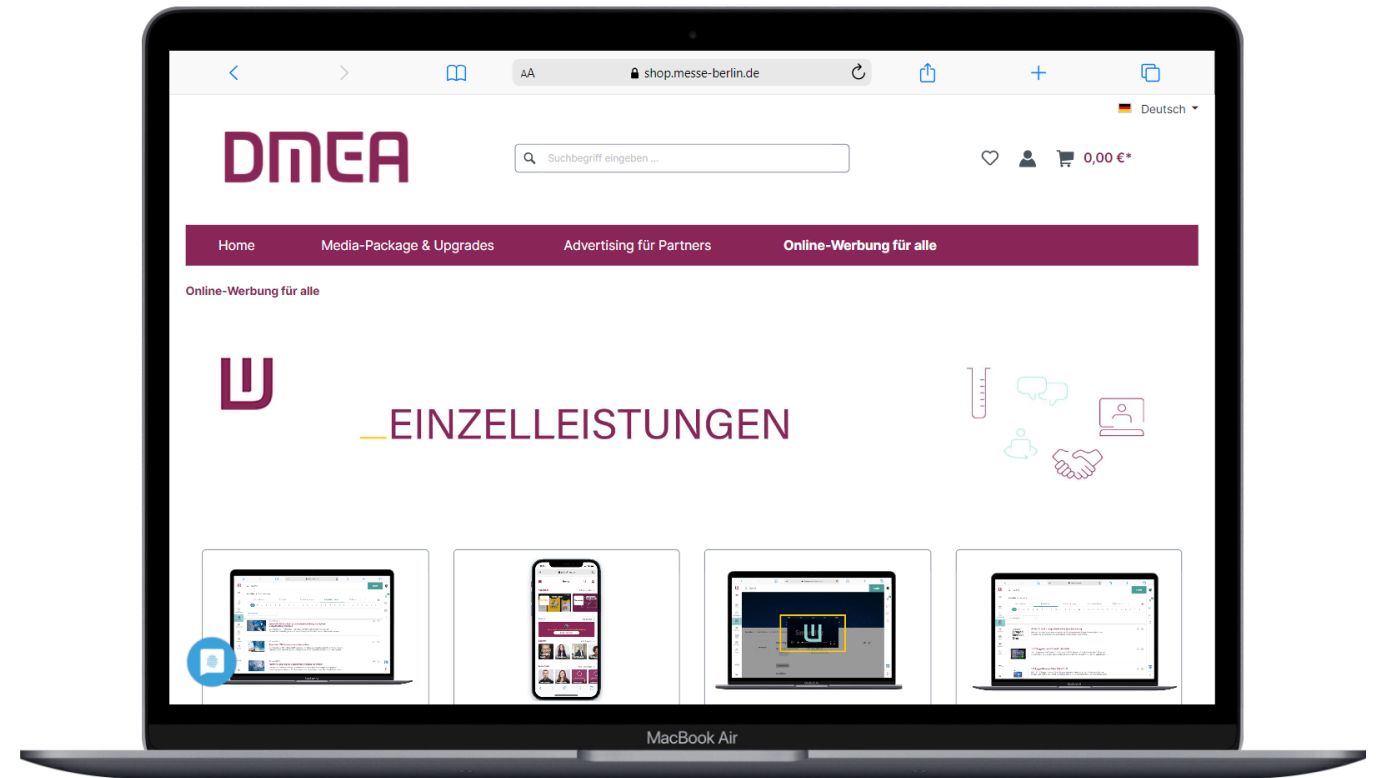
AA shop.messe-berlin.de

Deutsch

DMEA

Suchbegriff eingeben ...

0,00 €*

Home Media-Package & Upgrades Advertising für Partner Online-Werbung für alle

Online-Werbung für alle

_EINZELLEISTUNGEN

MacBook Air